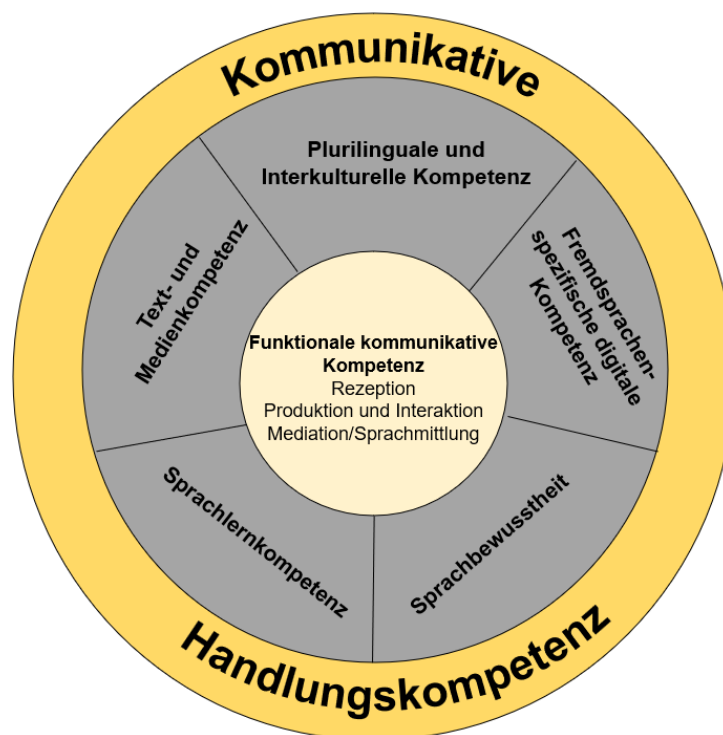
Kommunikative

Plurilinguale und Interkulturelle Kompetenz

Text- und Medienkompetenz

Fremdsprachenspezifische digitale Kompetenz

Funktionale kommunikative Kompetenz
Rezeption
Produktion und Interaktion
Mediation/Sprachmittlung

Sprachlernkompetenz

Sprachbewusstheit

Handlungskompetenz